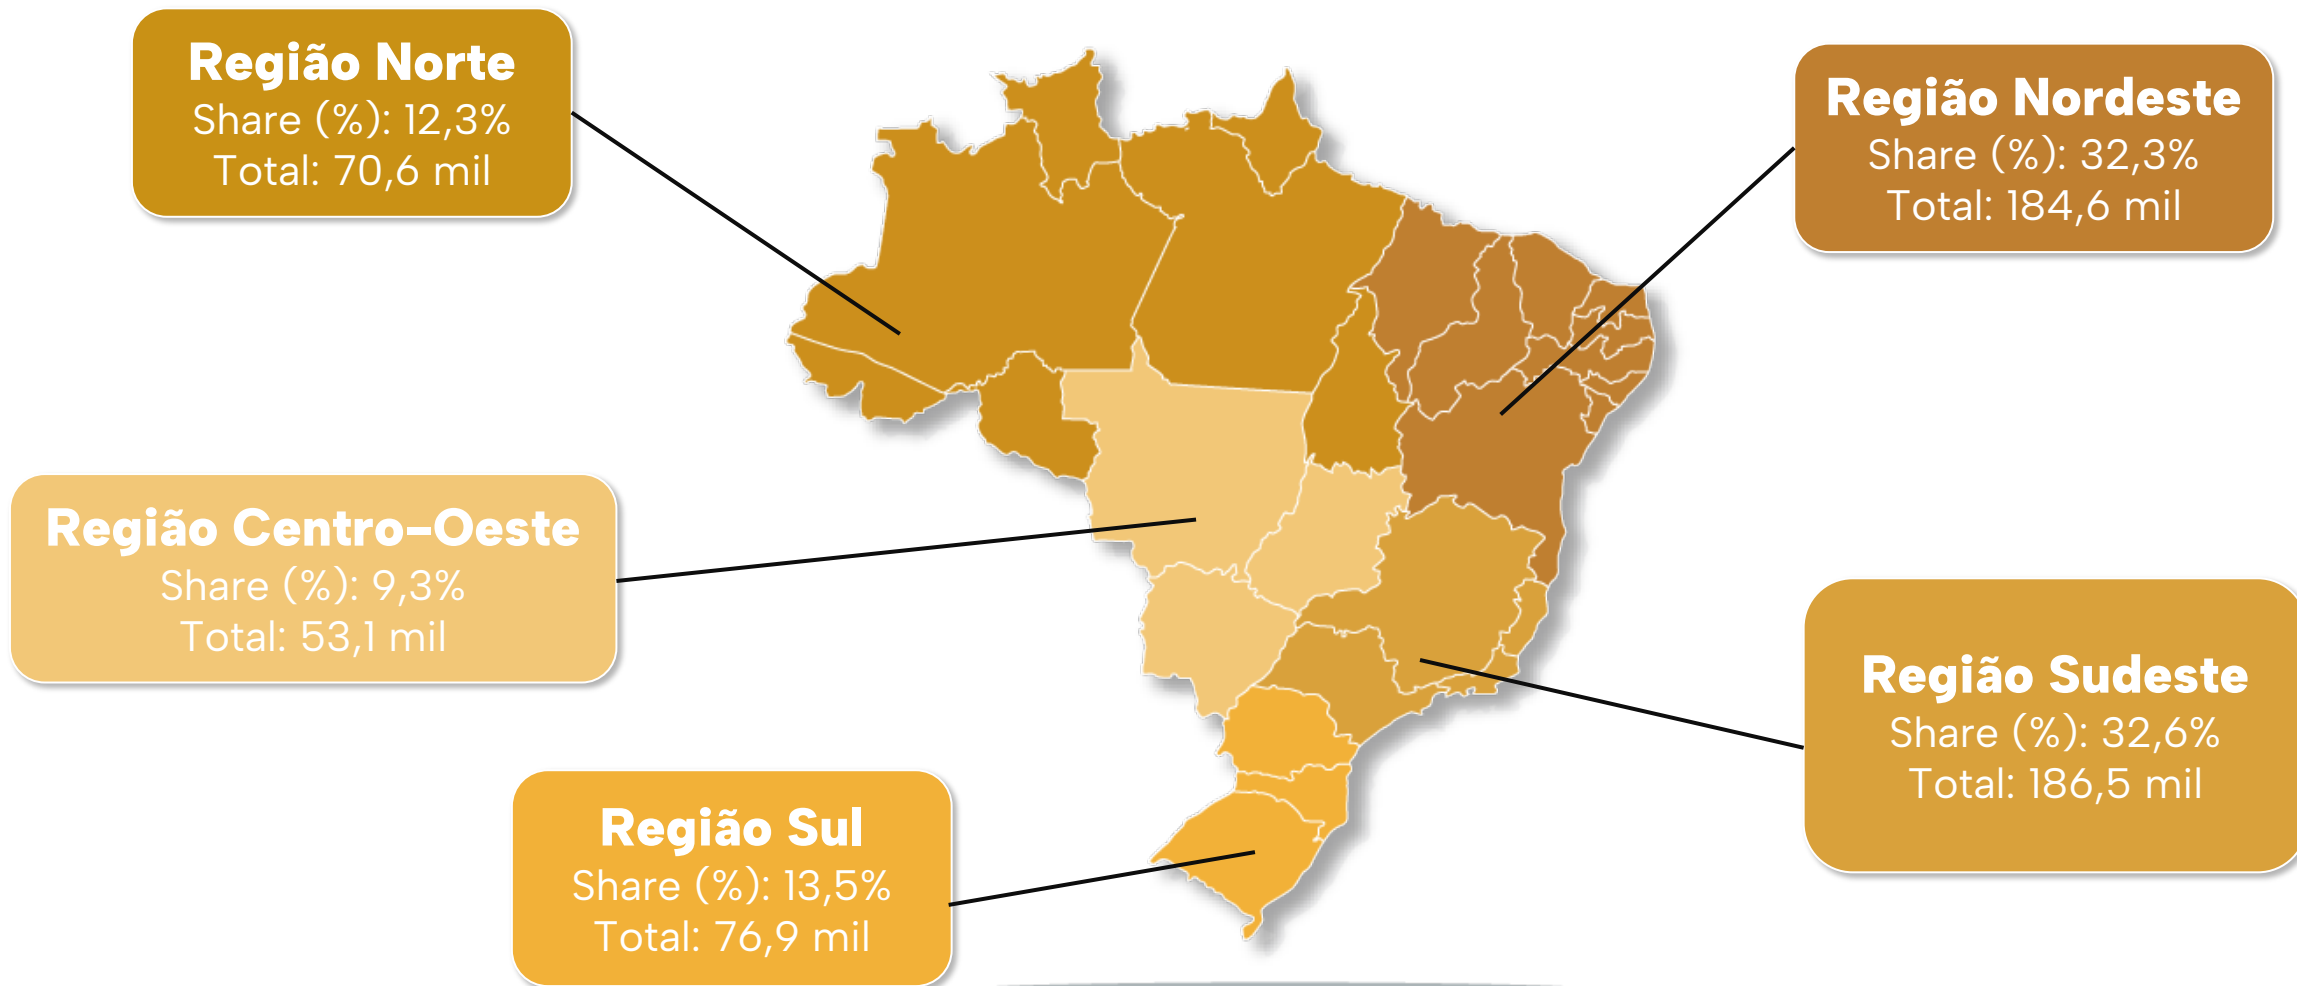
Região Norte
Share (%): 12,3%
Total: 70,6 mil

Região Nordeste
Share (%): 32,3%
Total: 184,6 mil

Região Centro-Oeste
Share (%): 9,3%
Total: 53,1 mil

Região Sudeste
Share (%): 32,6%
Total: 186,5 mil

Região Sul
Share (%): 13,5%
Total: 76,9 mil